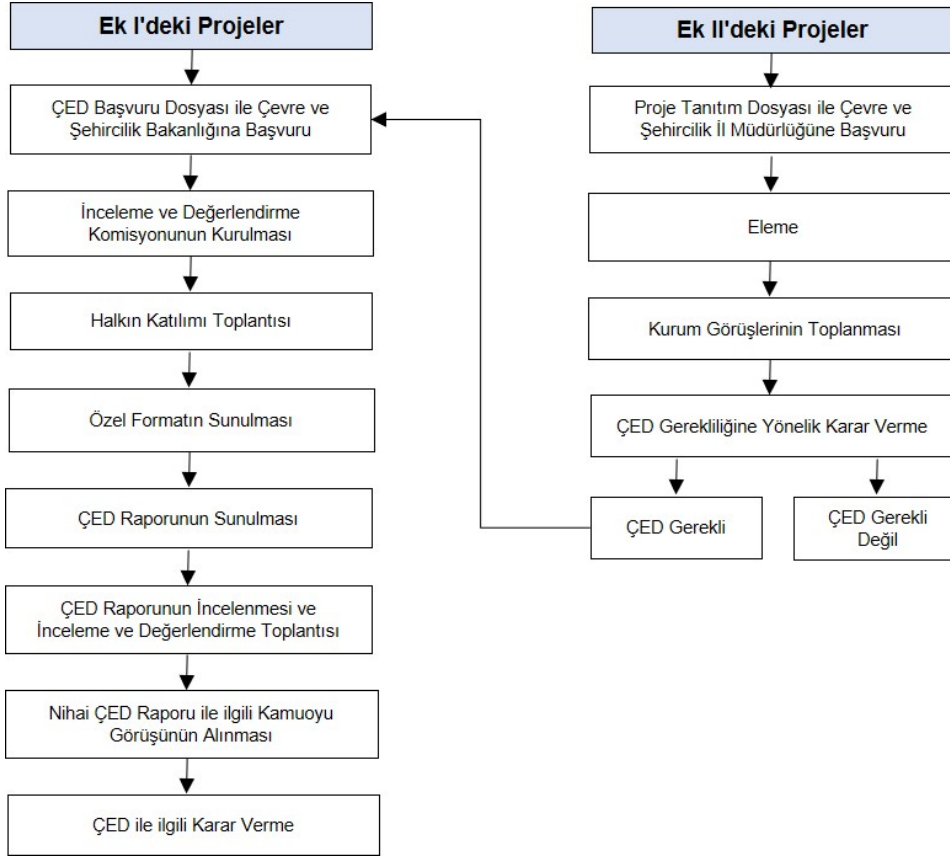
Ek I'deki Projeler

ÇED Başvuru Dosyası ile Çevre ve Şehircilik Bakanlığına Başvuru

İnceleme ve Değerlendirme Komisyonunun Kurulması

Halkın Katılımı Toplantısı

Özel Formatın Sunulması

ÇED Raporunun Sunulması

ÇED Raporunun İncelenmesi ve İnceleme ve Değerlendirme Toplantısı

Nihai ÇED Raporu ile ilgili Kamuoyu Görüşünün Alınması

ÇED ile ilgili Karar Verme

Ek II'deki Projeler

Proje Tanıtım Dosyası ile Çevre ve Şehircilik İl Müdürlüğüne Başvuru

Eleme

Kurum Görüşlerinin Toplanması

ÇED Gerekliliğine Yönelik Karar Verme

ÇED Gerekli

ÇED Gerekli Değil